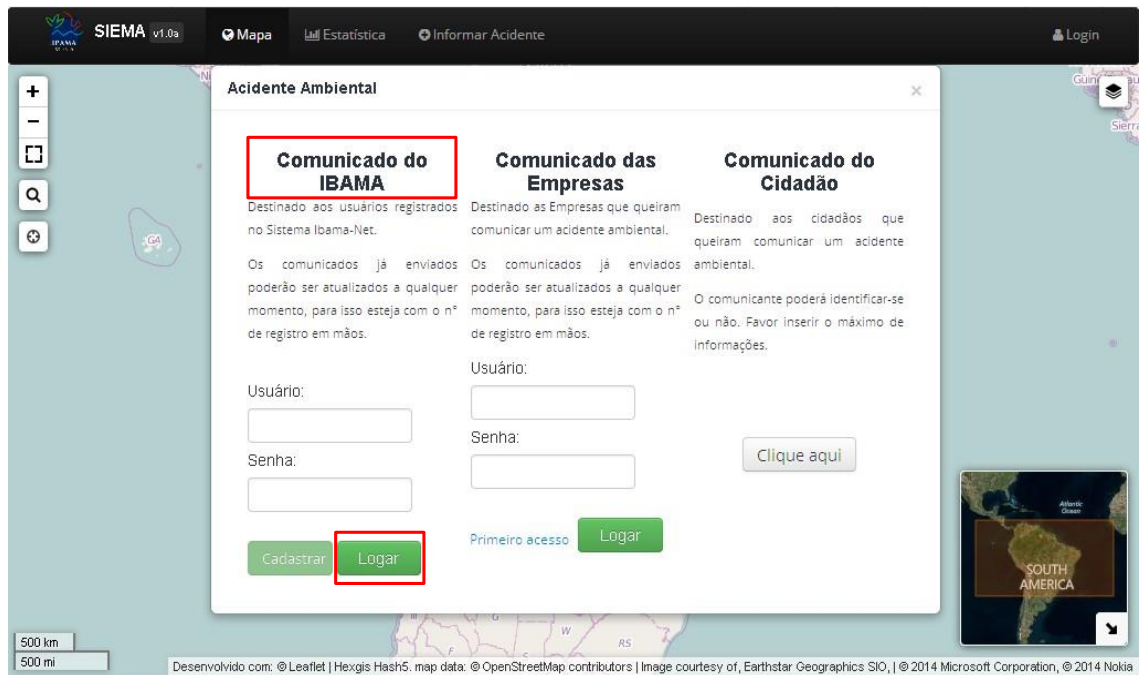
IBAMA SIEMA v1.0a Mapa Estatística Informar Acidente Login

+
−

Acidente Ambiental ×

Comunicado do IBAMA

Destinado aos usuários registrados no Sistema Ibama-Net.

Os comunicados já enviados poderão ser atualizados a qualquer momento, para isso esteja com o nº de registro em mãos.

Usuário:

Senha:

Cadastrar Logar

Comunicado das Empresas

Destinado as Empresas que queiram comunicar um acidente ambiental.

Os comunicados já enviados poderão ser atualizados a qualquer momento, para isso esteja com o nº de registro em mãos.

Usuário:

Senha:

Primeiro acesso Logar

Comunicado do Cidadão

Destinado aos cidadãos que queiram comunicar um acidente ambiental.

O comunicante poderá identificar-se ou não. Favor inserir o máximo de informações.

Clique aqui

Atlantic Ocean
SOUTH AMERICA

500 km
500 mi

Desenvolvido com: © Leaflet | Hexgis Hash5. map data: © OpenStreetMap contributors | Image courtesy of, Earthstar Geographics SIO, | © 2014 Microsoft Corporation, © 2014 Nokia